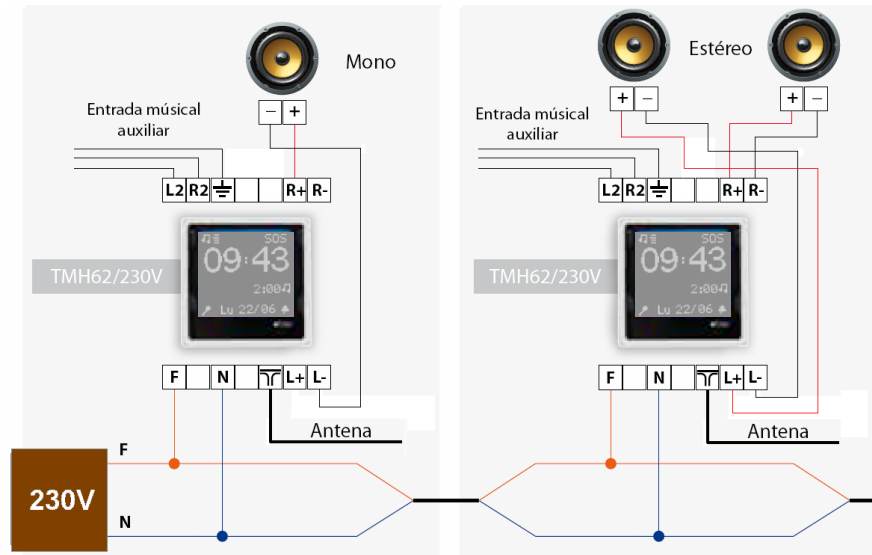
Mono

– +

Entrada músical auxiliar

L2 R2 ⏚ R+ R-

SOS
09:43
2:00
Lu 22/06

TMH62/230V

F N L+ L-

Antena

F

230V

N

Estéreo

+ – + –

Entrada músical auxiliar

L2 R2 ⏚ R+ R-

SOS
09:43
2:00
Lu 22/06

TMH62/230V

F N L+ L-

Antena